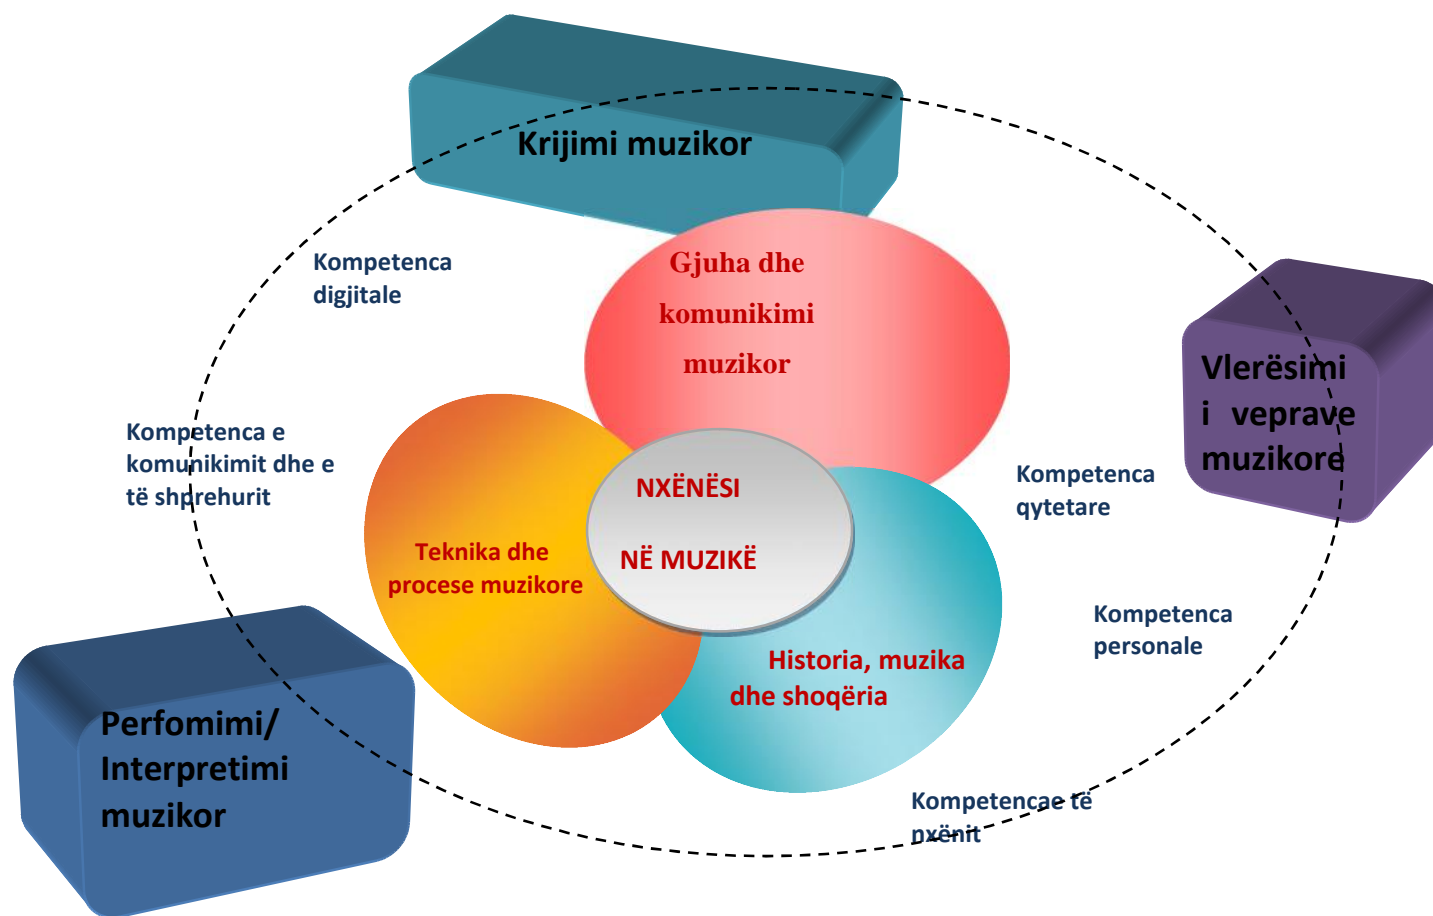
Krijimi muzikor

Kompetenca digjitale

Gjuha dhe komunikimi muzikor

Vlerësimi i veprave muzikore

Kompetenca e komunikimit dhe e të shprehurit

NXËNËSI NË MUZIKË

Kompetenca qytetare

Teknika dhe procese muzikore

Kompetenca personale

Historia, muzika dhe shoqëria

Perfomimi/ Interpretimi muzikor

Kompetencae të nxënit